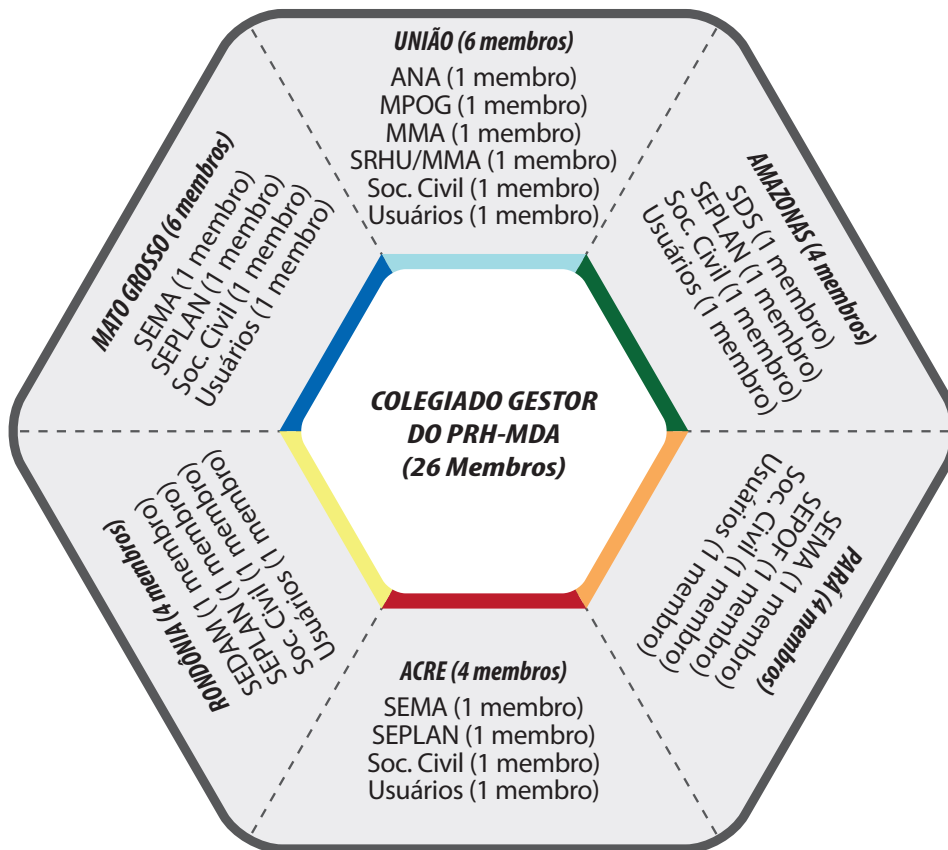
UNIÃO (6 membros)
ANA (1 membro)
MPOG (1 membro)
MMA (1 membro)
SRHU/MMA (1 membro)
Soc. Civil (1 membro)
Usuários (1 membro)

AMAZONAS (4 membros)
SDS (1 membro)
SEPLAN (1 membro)
Soc. Civil (1 membro)
Usuários (1 membro)

PARÁ (4 membros)
SEMA (1 membro)
SEPOF (1 membro)
Soc. Civil (1 membro)
Usuários (1 membro)

ACRE (4 membros)
SEMA (1 membro)
SEPLAN (1 membro)
Soc. Civil (1 membro)
Usuários (1 membro)

RONDÔNIA (4 membros)
SEDAM (1 membro)
SEPLAN (1 membro)
Soc. Civil (1 membro)
Usuários (1 membro)

MATO GROSSO (6 membros)
SEMA (1 membro)
SEPLAN (1 membro)
Soc. Civil (1 membro)
Usuários (1 membro)

COLEGIADO GESTOR DO PRH-MDA (26 Membros)